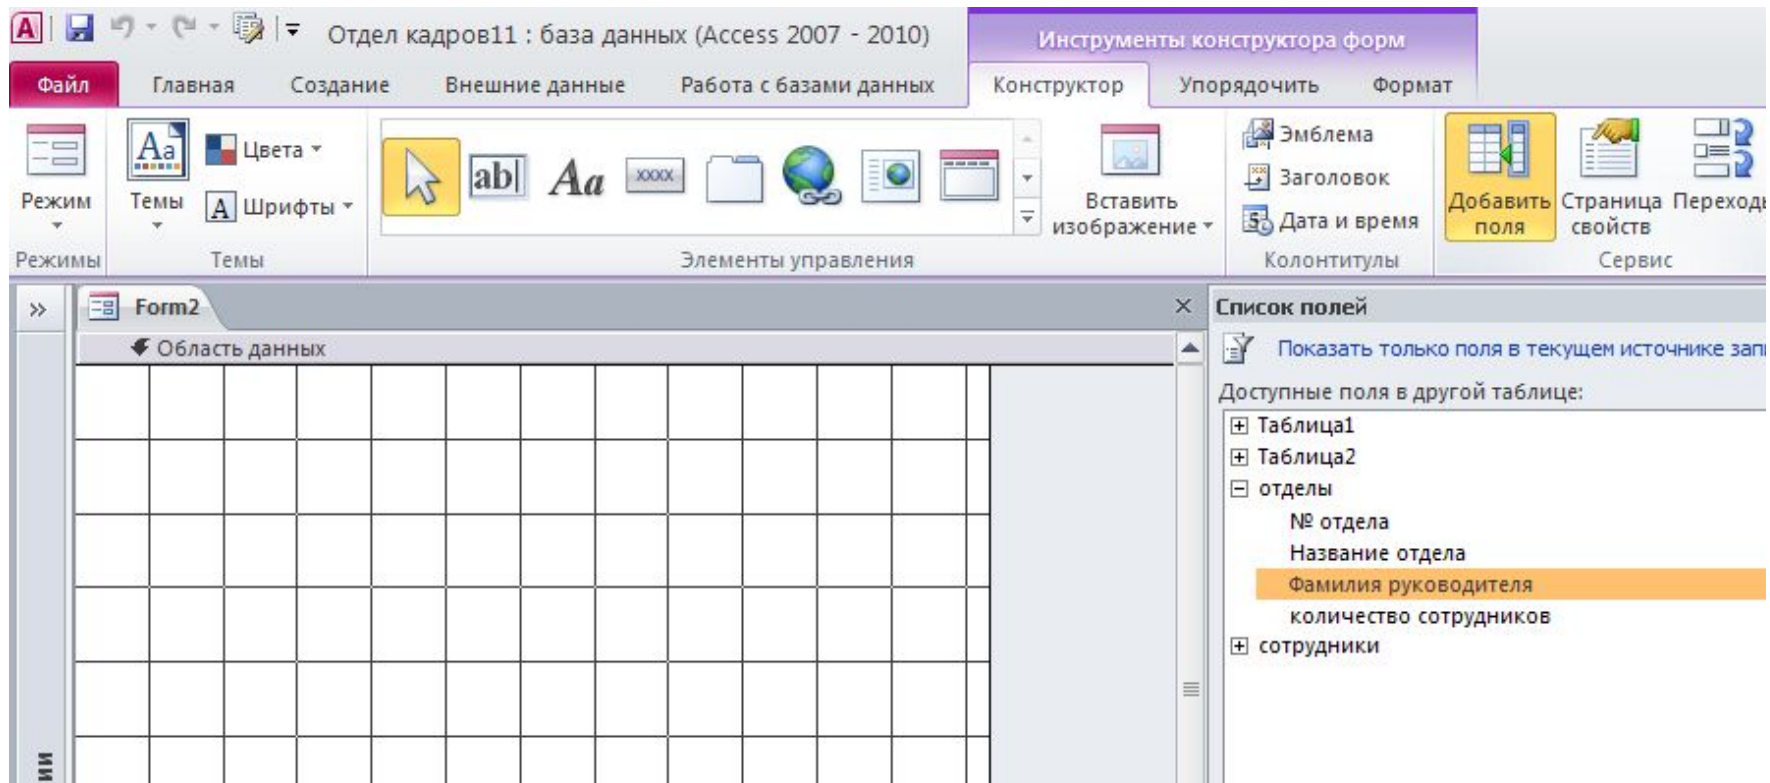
A Отдел кадров11 : база данных (Access 2007 - 2010)
Инструменты конструктора форм
Файл Главная Создание Внешние данные Работа с базами данных Конструктор Упорядочить Формат
Режим Темы Цвета Шрифты ab| Aa XXXX Вставить изображение Эмблема Заголовок Дата и время Добавить поля Страница свойств Переходы
Режимы Темы Элементы управления Колонтитулы Сервис
» Form2 ×
Область данных
Список полей
Показать только поля в текущем источнике запи
Доступные поля в другой таблице:
⊞ Таблица1
⊞ Таблица2
⊟ отделы
№ отдела
Название отдела
Фамилия руководителя
количество сотрудников
⊞ сотрудники
ИИ